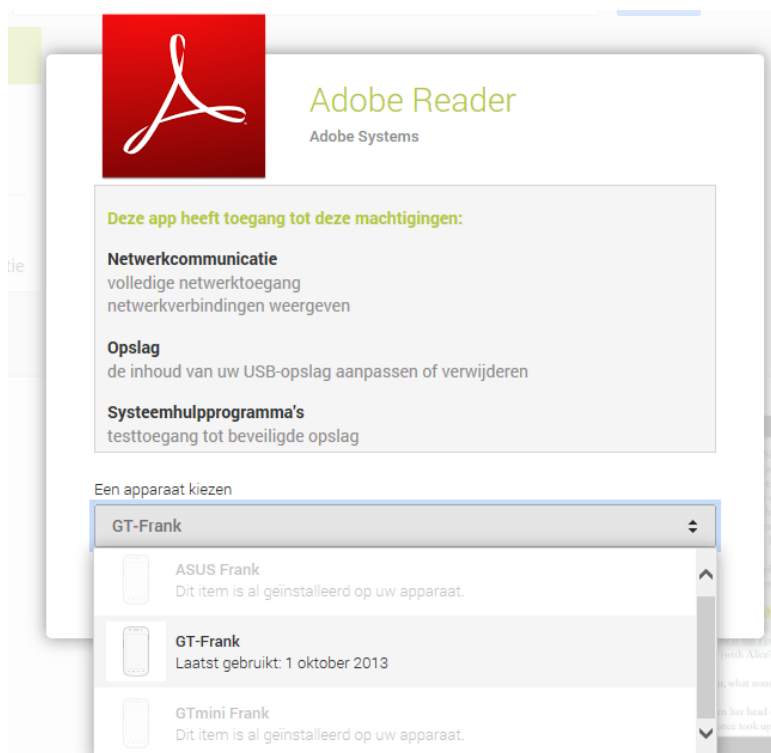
Adobe Reader
Adobe Systems

Deze app heeft toegang tot deze machtigingen:

Netwerkcommunicatie
volledige netwerktoegang
netwerkverbindingen weergeven

Opslag
de inhoud van uw USB-opslag aanpassen of verwijderen

Systeemhulpprogramma's
testtoegang tot beveiligde opslag

Een apparaat kiezen

GT-Frank

ASUS Frank
Dit item is al geïnstalleerd op uw apparaat.

GT-Frank
Laatst gebruikt: 1 oktober 2013

GTmini Frank
Dit item is al geïnstalleerd op uw apparaat.